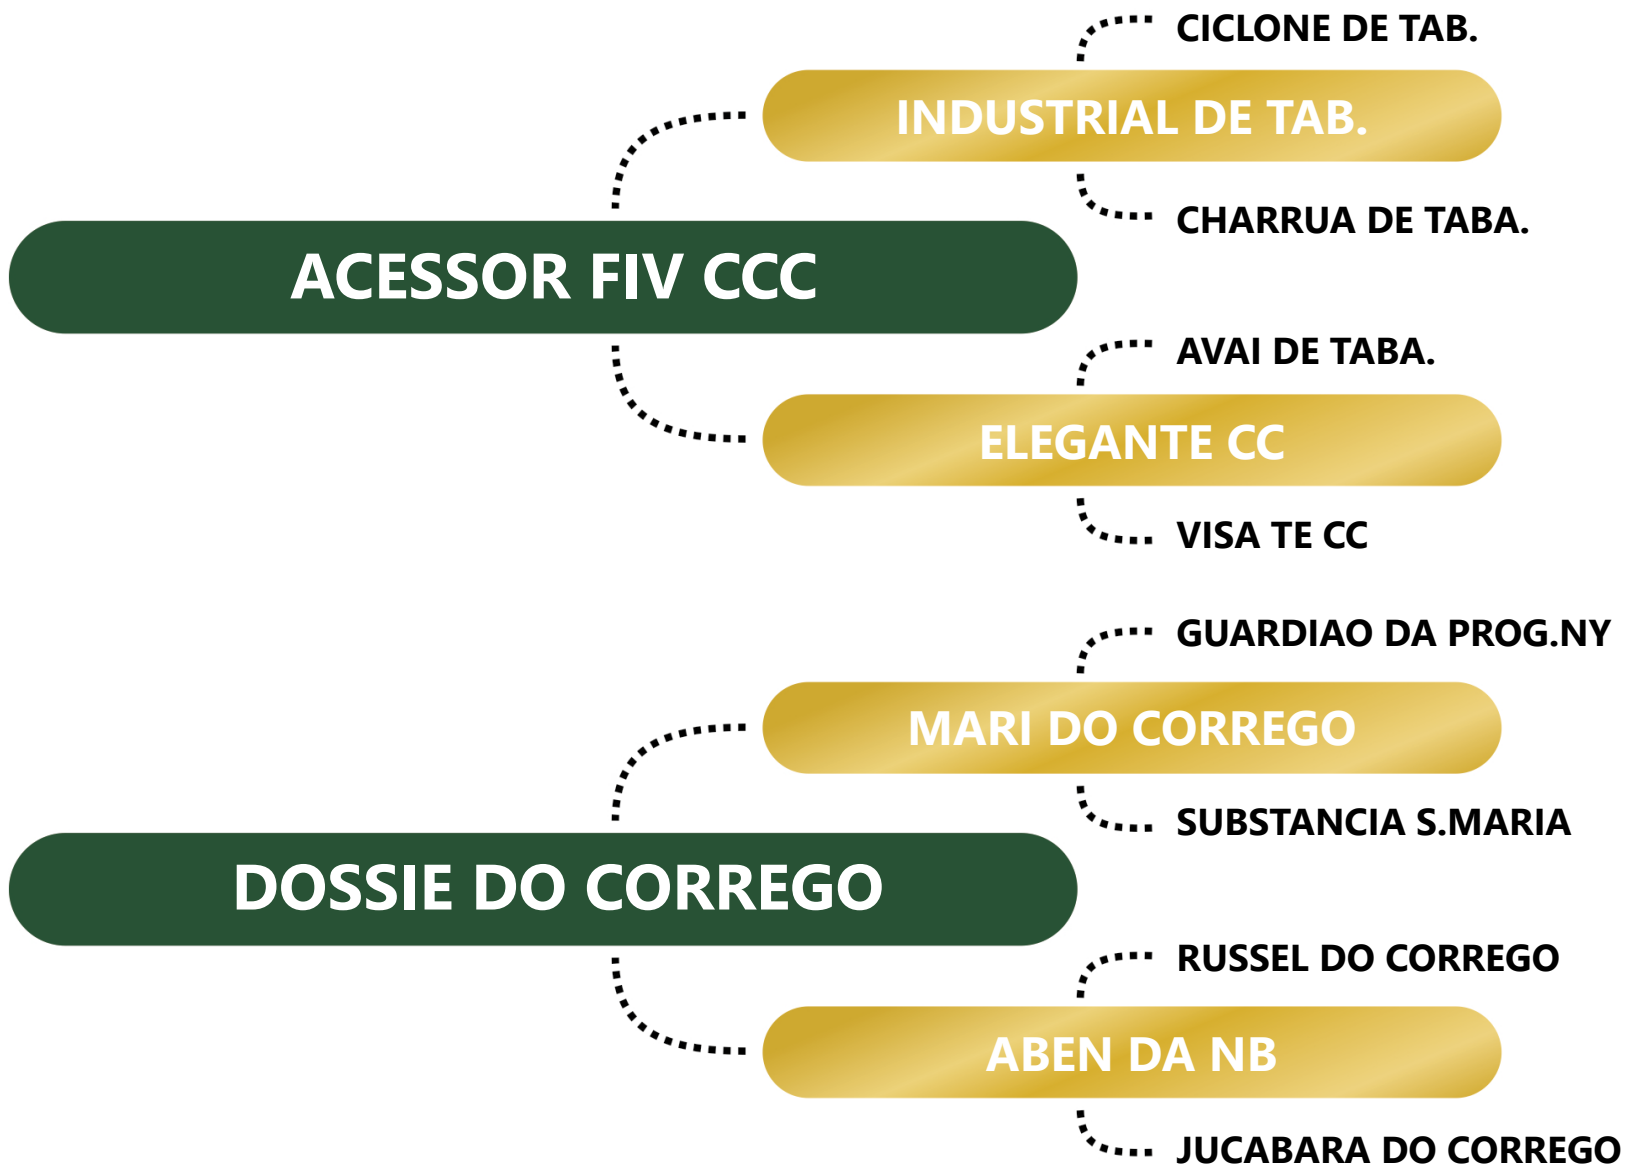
CICLONE DE TAB.

INDUSTRIAL DE TAB.

CHARRUA DE TABA.

ACESSOR FIV CCC

AVAI DE TABA.

ELEGANTE CC

VISA TE CC

GUARDIAO DA PROG.NY

MARI DO CORREGO

SUBSTANCIA S.MARIA

DOSSIE DO CORREGO

RUSSEL DO CORREGO

ABEN DA NB

JUCABARA DO CORREGO